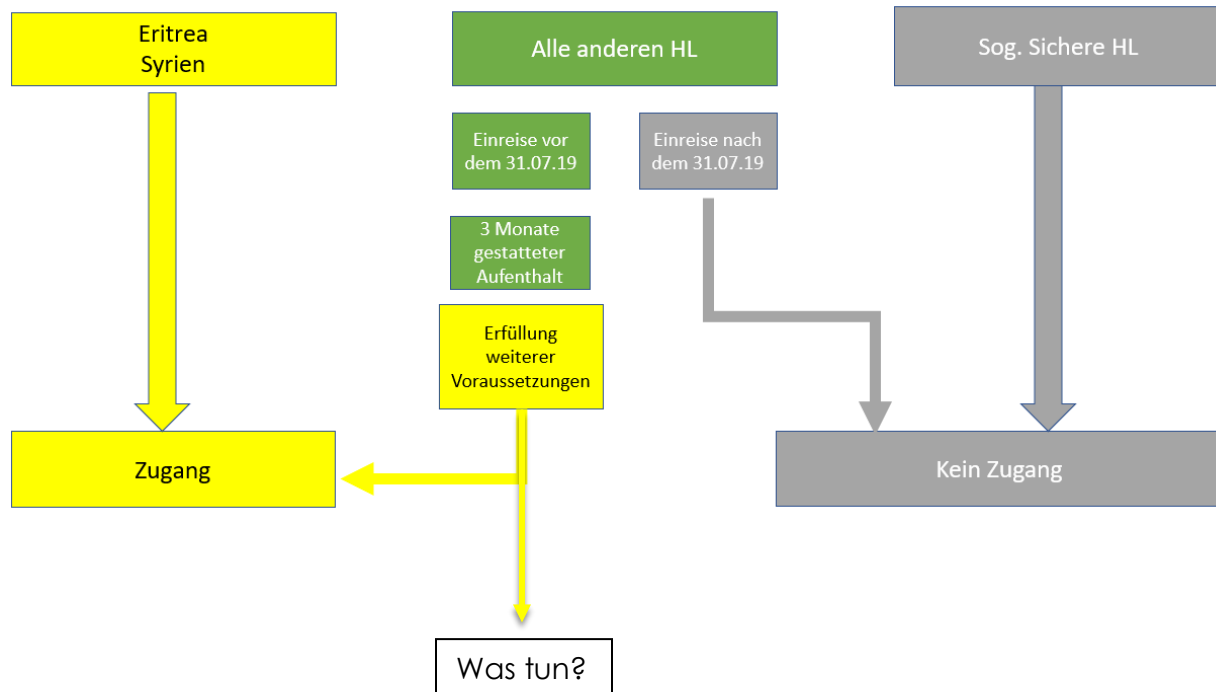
Eritrea
Syrien

Alle anderen HL

Sog. Sichere HL

Einreise vor dem 31.07.19

Einreise nach dem 31.07.19

3 Monate gestatteter Aufenthalt

Erfüllung weiterer Voraussetzungen

Zugang

Kein Zugang

Was tun?